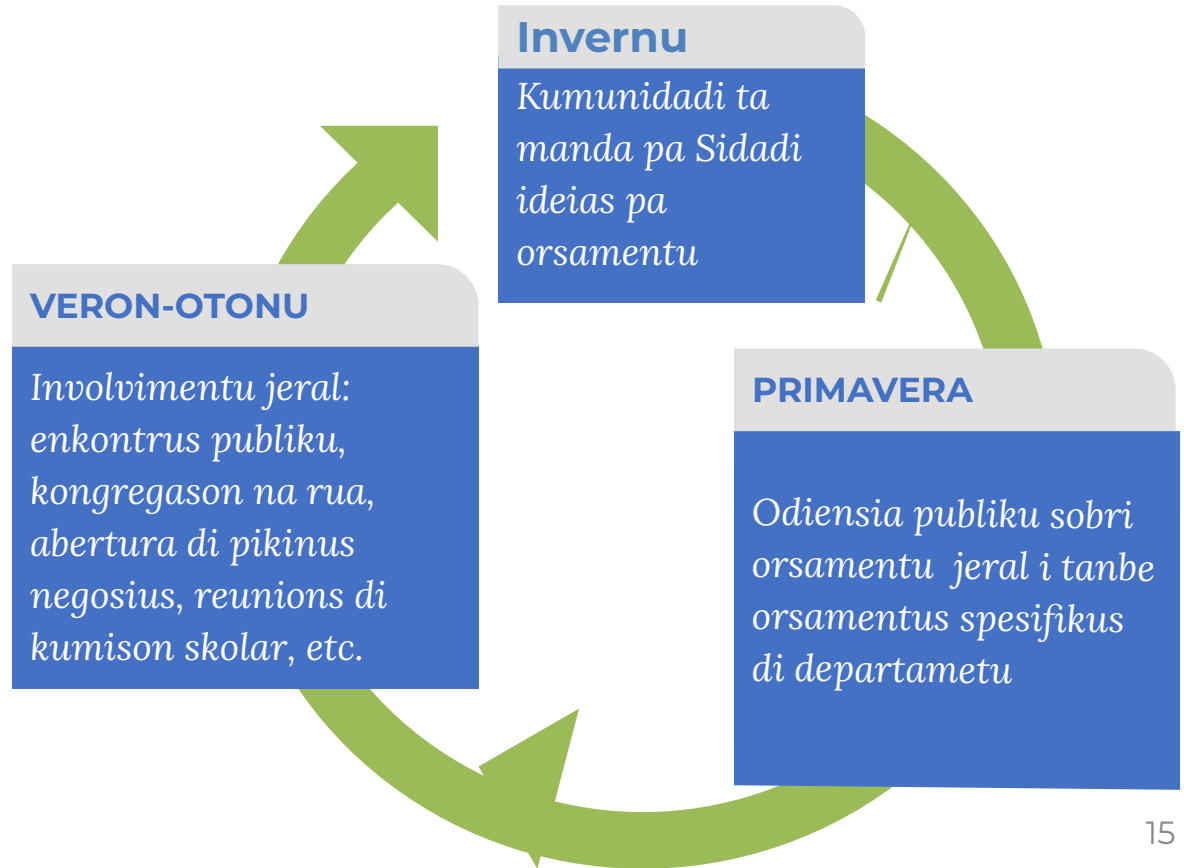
Invernu

Kumunidadi ta manda pa Sidadi ideias pa orsamentu

VERON-OTONU

Involvimentu jeral: enkontrus publiku, kongregason na rua, abertura di pikinus negosius, reunions di kumison skolar, etc.

PRIMAVERA

Odiensia publiku sobri orsamentu jeral i tanbe orsamentus spesifikus di departametu

15